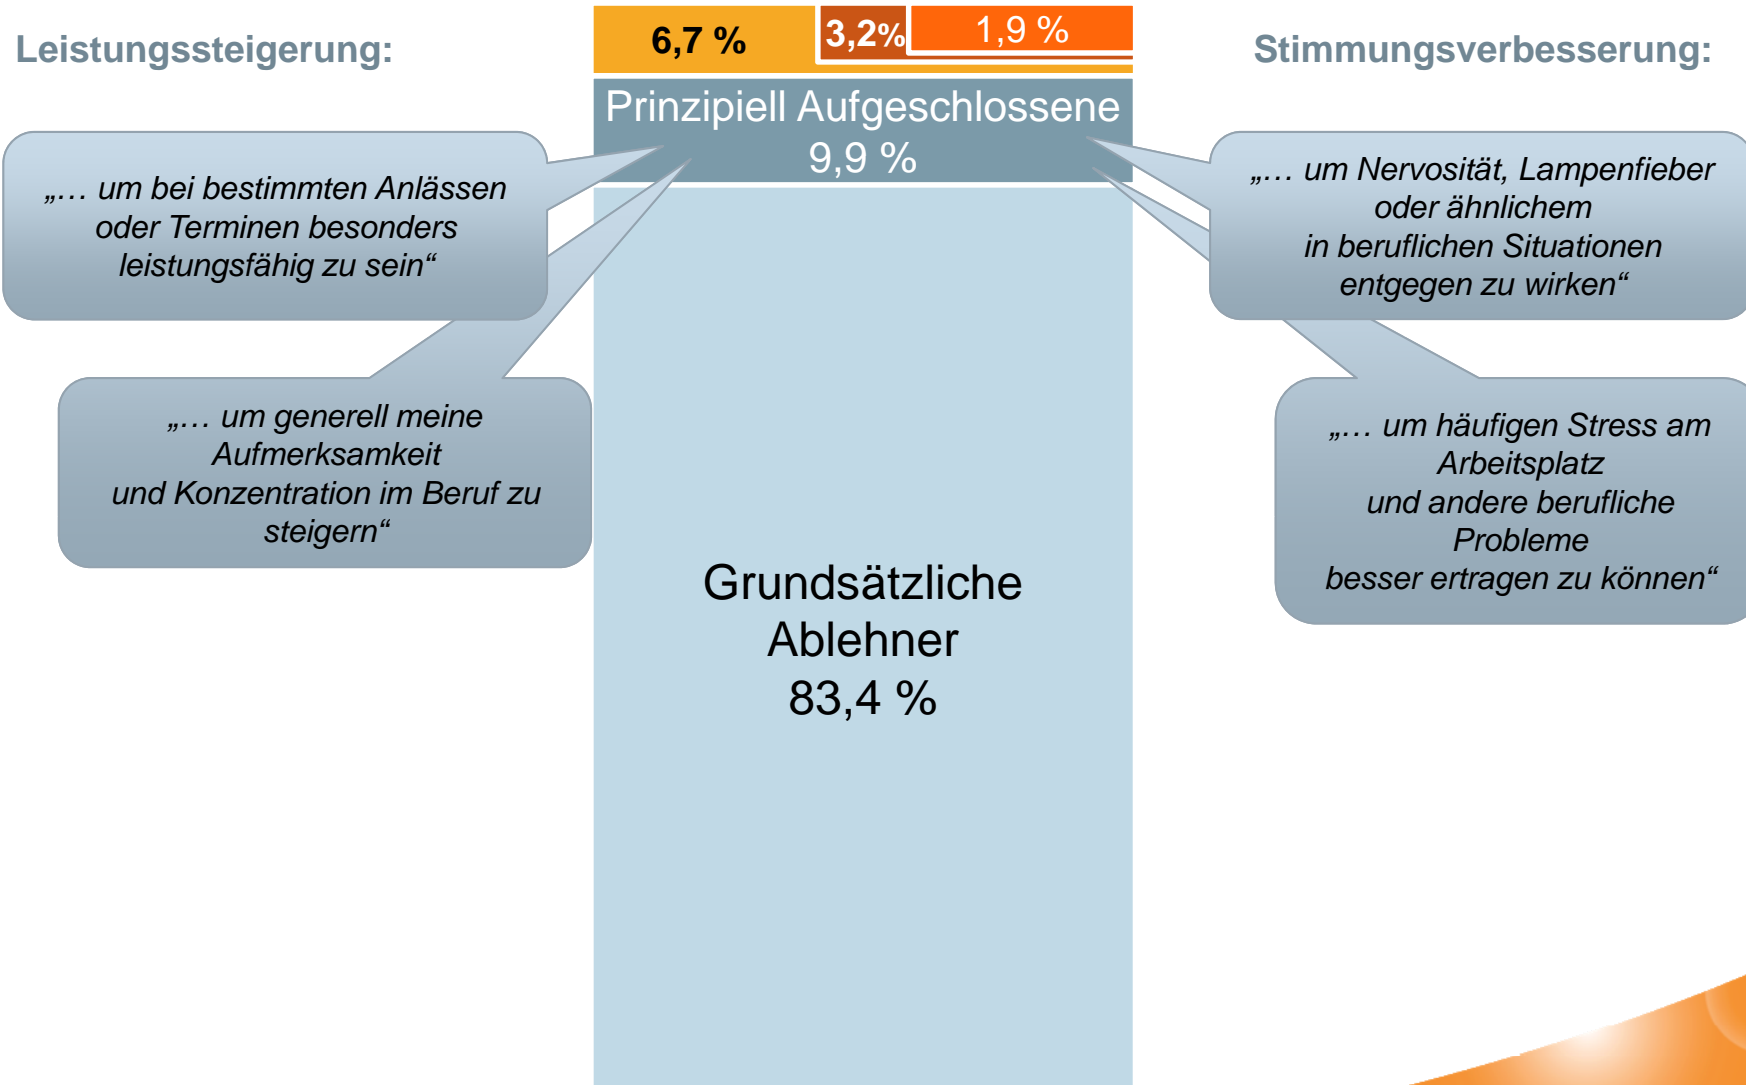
Leistungssteigerung:

6,7 % 3,2% 1,9 %

Stimmungsverbesserung:

Prinzipiell Aufgeschlossene
9,9 %

„… um bei bestimmten Anlässen oder Terminen besonders leistungsfähig zu sein“

„… um Nervosität, Lampenfieber oder ähnlichem in beruflichen Situationen entgegen zu wirken“

„… um generell meine Aufmerksamkeit und Konzentration im Beruf zu steigern“

„… um häufigen Stress am Arbeitsplatz und andere berufliche Probleme besser ertragen zu können“

Grundsätzliche Ablehner
83,4 %